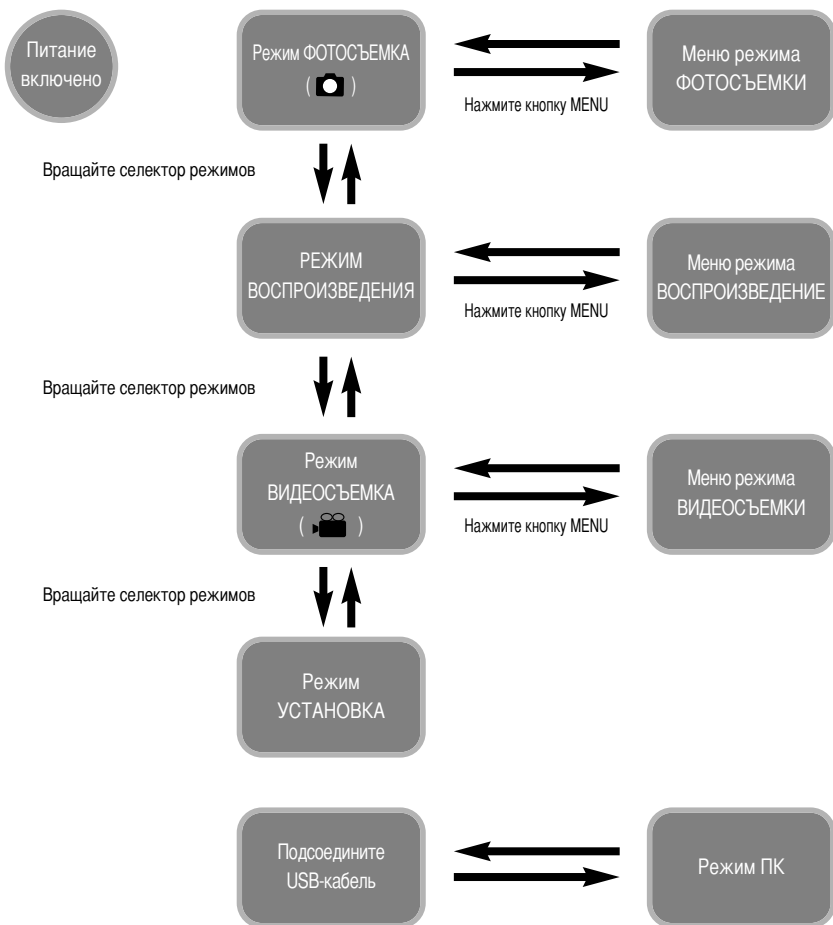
Питание включено

Режим ФОТОСЪЕМКА ( )

Нажмите кнопку MENU

Меню режима ФОТОСЪЕМКИ

Вращайте селектор режимов

РЕЖИМ ВОСПРОИЗВЕДЕНИЯ

Нажмите кнопку MENU

Меню режима ВОСПРОИЗВЕДЕНИЕ

Вращайте селектор режимов

Режим ВИДЕОСЪЕМКА ( )

Нажмите кнопку MENU

Меню режима ВИДЕОСЪЕМКИ

Вращайте селектор режимов

Режим УСТАНОВКА

Подсоедините USB-кабель

Режим ПК